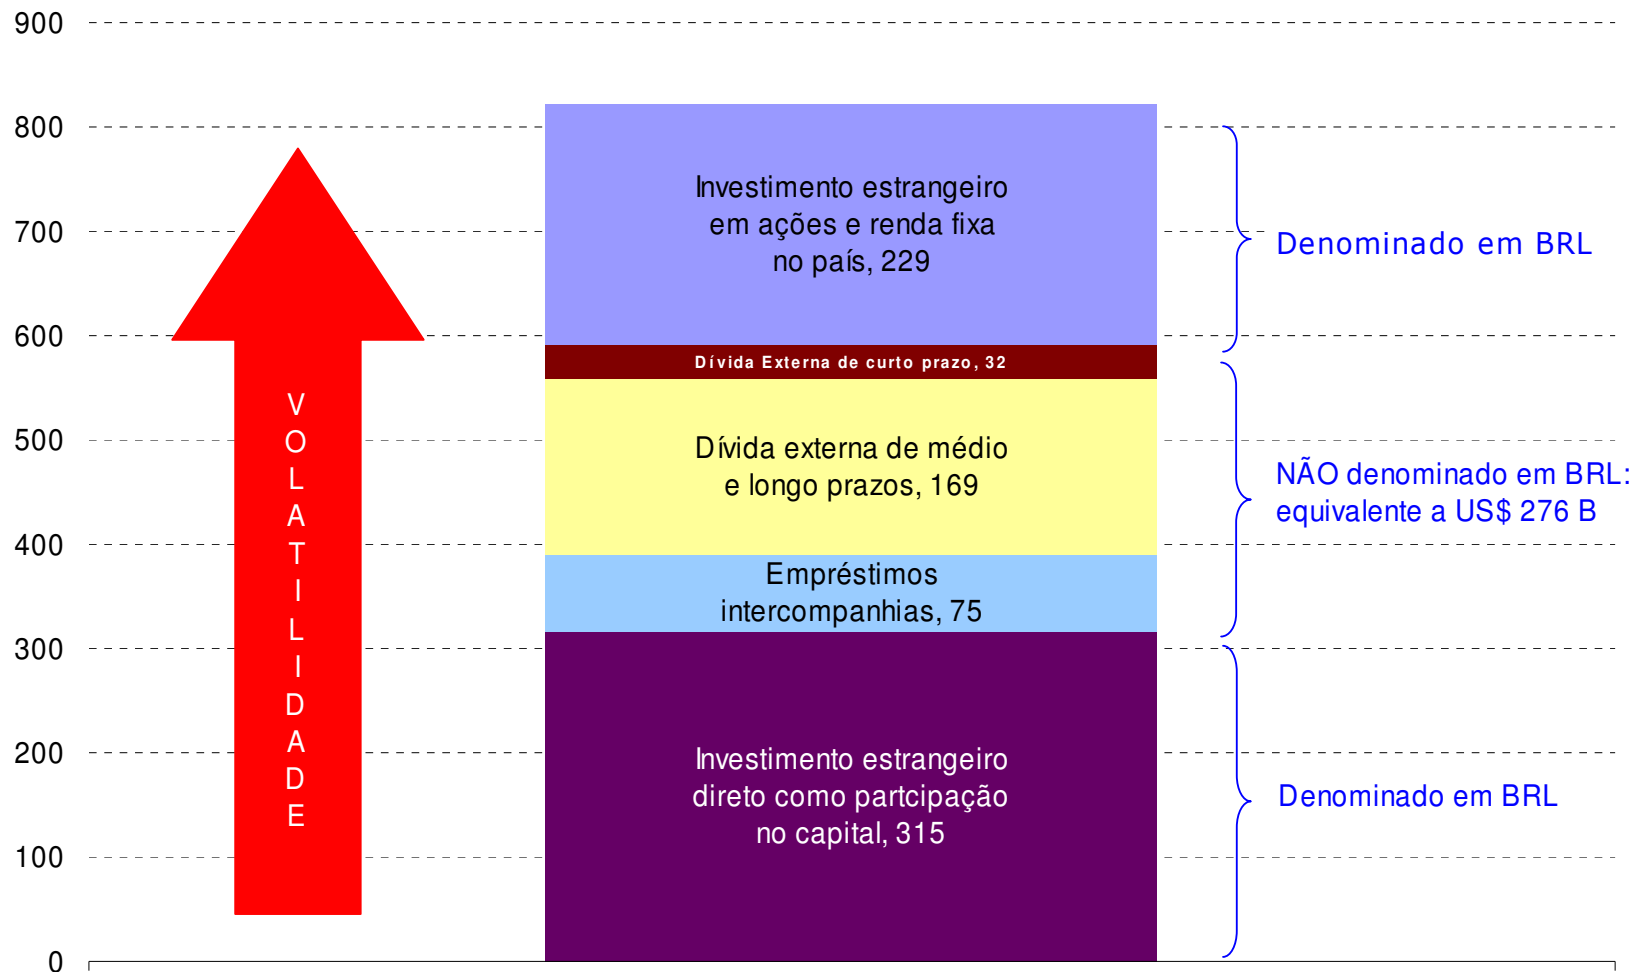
900
800
700
600
500
400
300
200
100
0

VOLATILIDADE

Investimento estrangeiro em ações e renda fixa no país, 229

Dívida Externa de curto prazo, 32

Dívida externa de médio e longo prazos, 169

Empréstimos intercompanhias, 75

Investimento estrangeiro direto como partcipação no capital, 315

Denominado em BRL

NÃO denominado em BRL: equivalente a US$ 276 B

Denominado em BRL